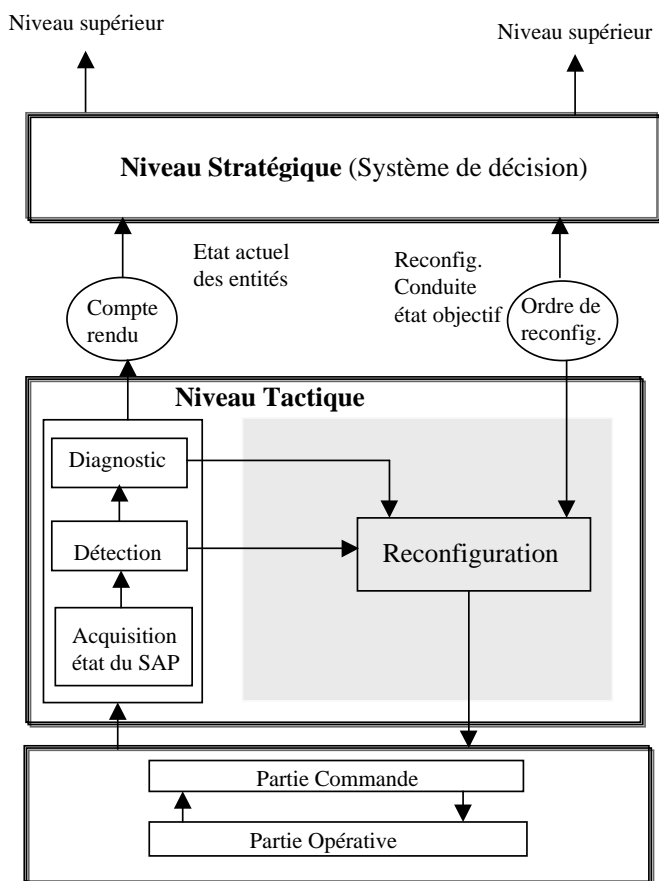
Niveau supérieur

Niveau supérieur

**Niveau Stratégique** (Système de décision)

Etat actuel des entités

Reconfig. Conduite état objectif

Compte rendu

Ordre de reconfig.

**Niveau Tactique**

Diagnostic

Détection

Acquisition état du SAP

Reconfiguration

Partie Commande

Partie Opérative